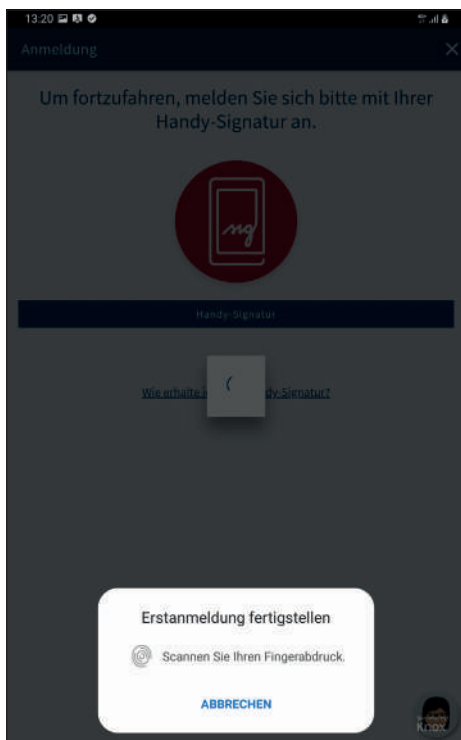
13:20

Anmeldung

Um fortzufahren, melden Sie sich bitte mit Ihrer Handy-Signatur an.

mg

Handy-Signatur

Wie erhalte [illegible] dy-Signatur?

Erstanmeldung fertigstellen

Scannen Sie Ihren Fingerabdruck.

ABBRECHEN

Knox